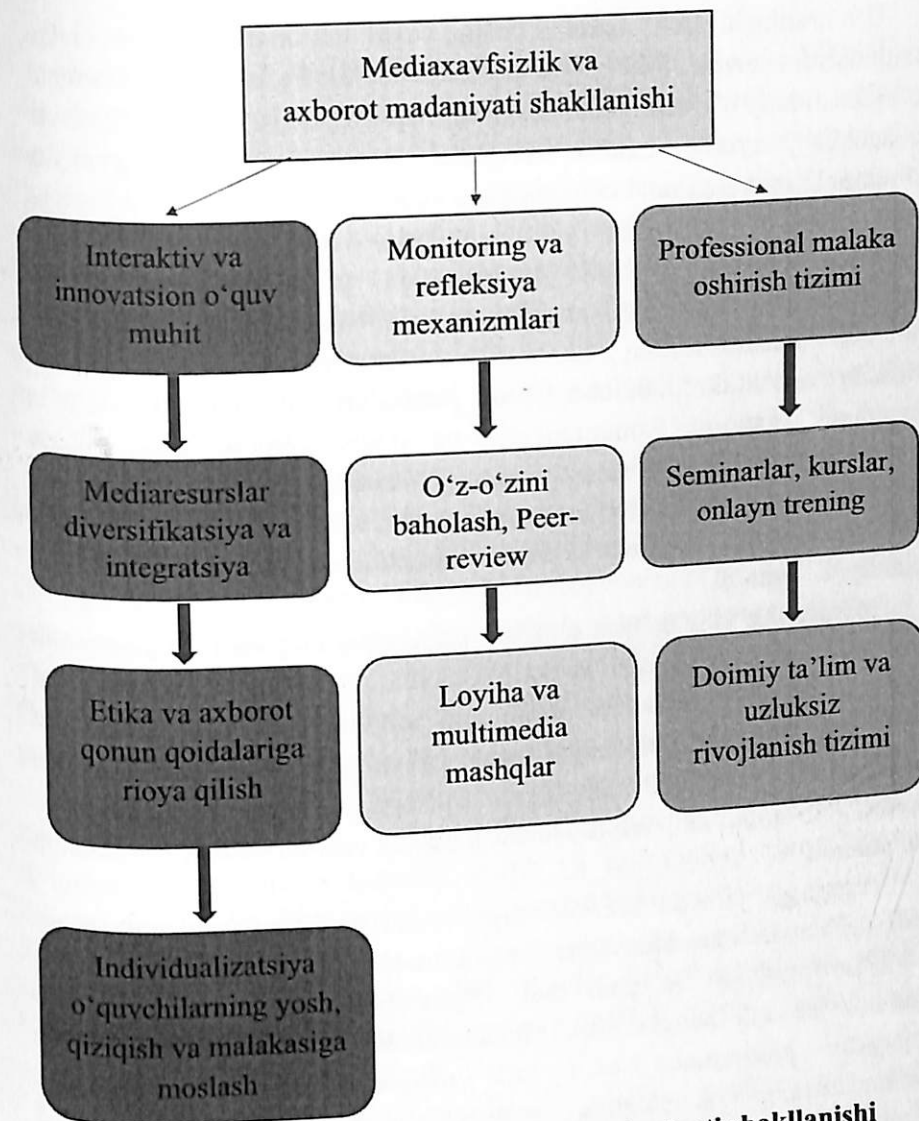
Mediaxavfsizlik va axborot madaniyati shakllanishi

Interaktiv va innovatsion o'quv muhit

Mediaresurslar diversifikatsiya va integratsiya

Etika va axborot qonun qoidalariga rioya qilish

Individualizatsiya o'quvchilarning yosh, qiziqish va malakasiga moslash

Monitoring va refleksiya mexanizmlari

O'z-o'zini baholash, Peer-review

Loyiha va multimedia mashqlar

Professional malaka oshirish tizimi

Seminarlar, kurslar, onlayn trening

Doimiy ta'lim va uzluksiz rivojlanish tizimi

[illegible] shakllanishi